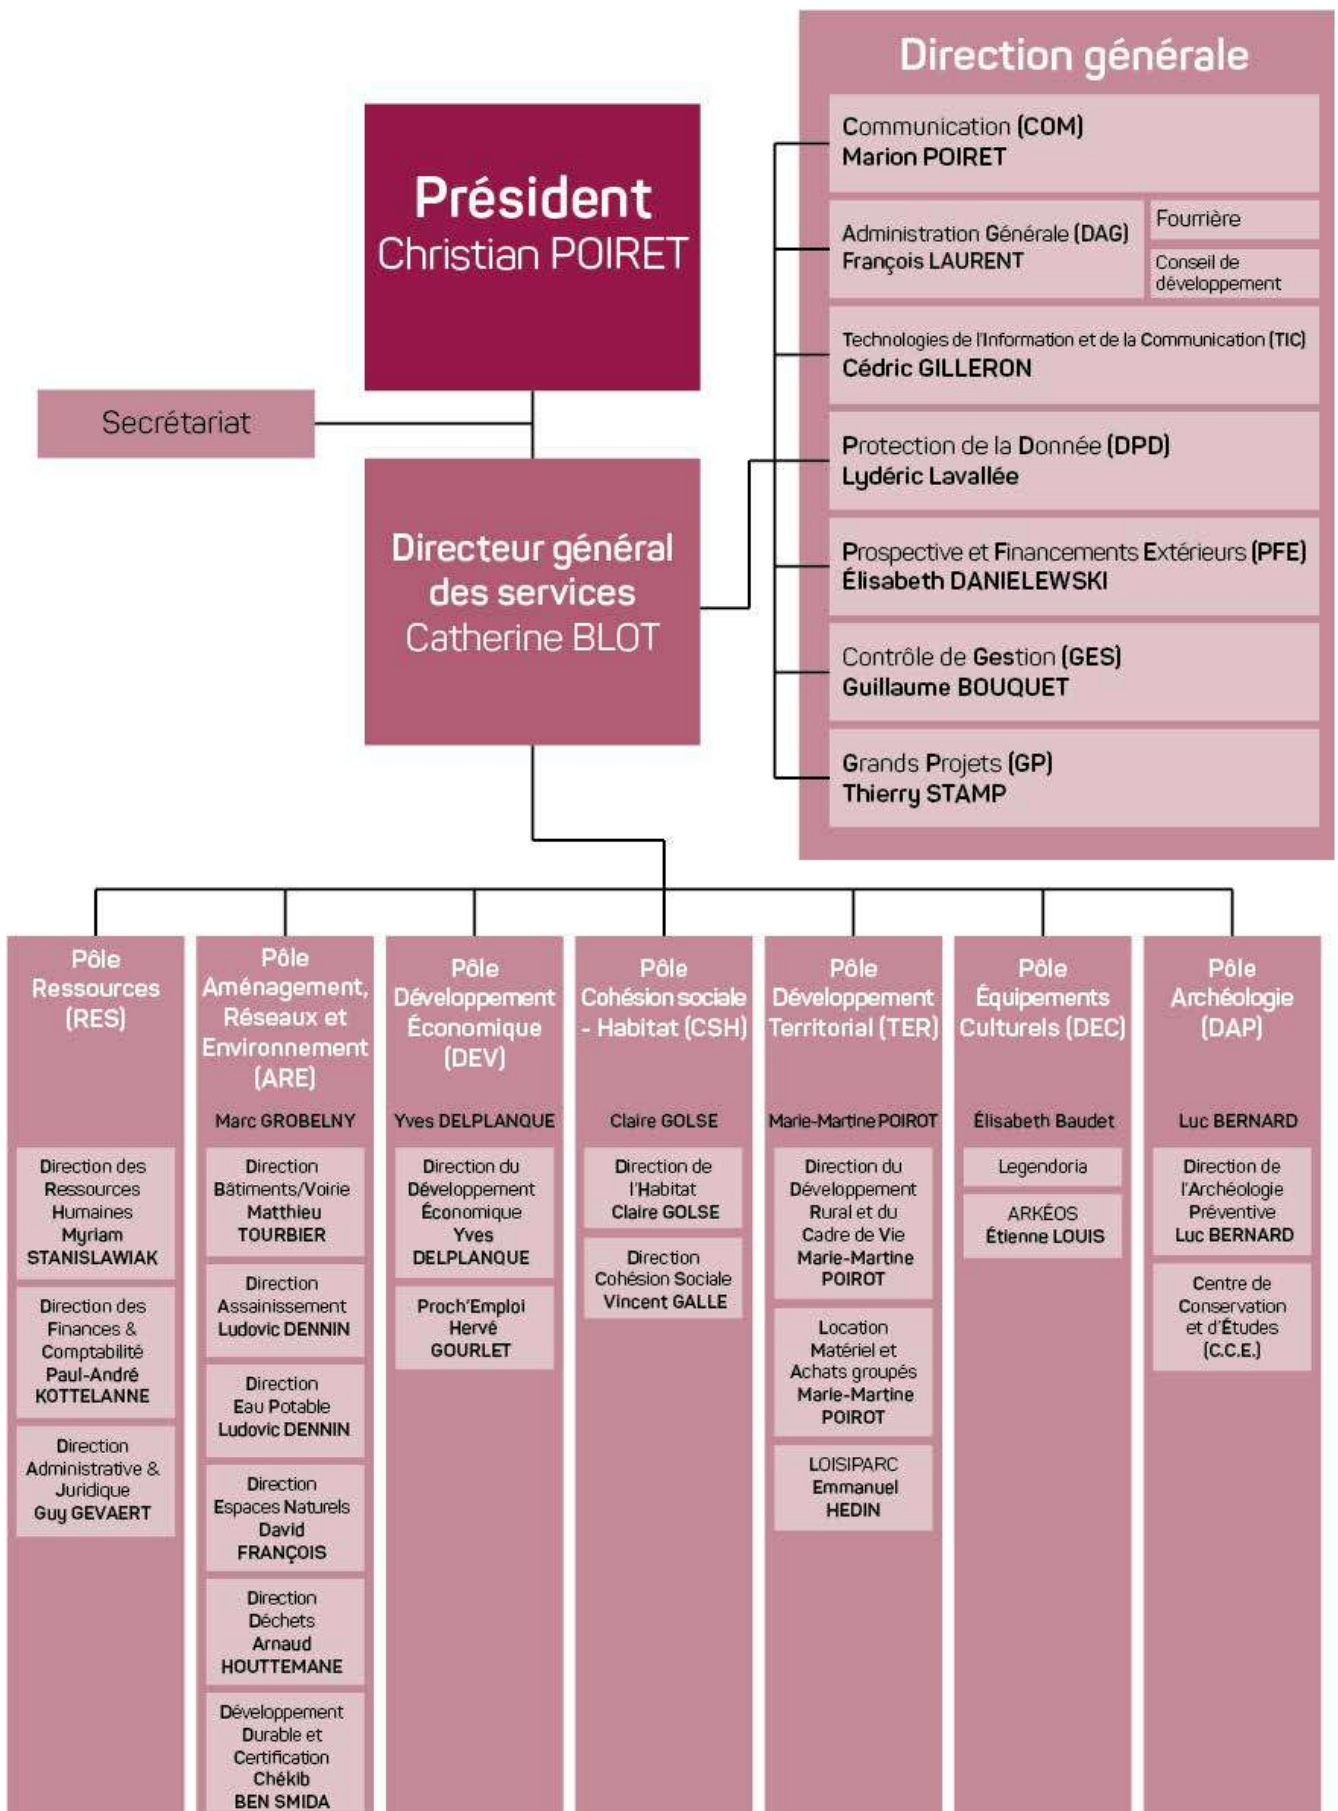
Direction générale

Communication (COM)
Marion POIRET

Administration Générale (DAG)
François LAURENT

Fourrière

Conseil de développement

Technologies de l'Information et de la Communication (TIC)
Cédric GILLERON

Protection de la Donnée (DPD)
Lydéric Lavallée

Prospective et Financements Extérieurs (PFE)
Élisabeth DANIELEWSKI

Contrôle de Gestion (GES)
Guillaume BOUQUET

Grands Projets (GP)
Thierry STAMP

Président
Christian POIRET

Secrétariat

Directeur général des services
Catherine BLOT

Pôle Ressources (RES)

Direction des Ressources Humaines
Myriam STANISLAWIAK

Direction des Finances & Comptabilité
Paul-André KOTTELANNE

Direction Administrative & Juridique
Guy GEVAERT

Pôle Aménagement, Réseaux et Environnement (ARE)
Marc GROBELNY

Direction Bâtiments/Voirie
Matthieu TOURBIER

Direction Assainissement
Ludovic DENNIN

Direction Eau Potable
Ludovic DENNIN

Direction Espaces Naturels
David FRANÇOIS

Direction Déchets
Arnaud HOUTTEMANE

Développement Durable et Certification
Chékib BEN SMIDA

Pôle Développement Économique (DEV)
Yves DELPLANQUE

Direction du Développement Économique
Yves DELPLANQUE

Proch'Emploi
Hervé GOURLET

Pôle Cohésion sociale - Habitat (CSH)
Claire GOLSE

Direction de l'Habitat
Claire GOLSE

Direction Cohésion Sociale
Vincent GALLE

Pôle Développement Territorial (TER)
Marie-Martine POIROT

Direction du Développement Rural et du Cadre de Vie
Marie-Martine POIROT

Location Matériel et Achats groupés
Marie-Martine POIROT

LOISIPARC
Emmanuel HEDIN

Pôle Équipements Culturels (DEC)
Élisabeth Baudet

Legendoria

ARKÉOS
Étienne LOUIS

Pôle Archéologie (DAP)
Luc BERNARD

Direction de l'Archéologie Préventive
Luc BERNARD

Centre de Conservation et d'Études (C.C.E.)